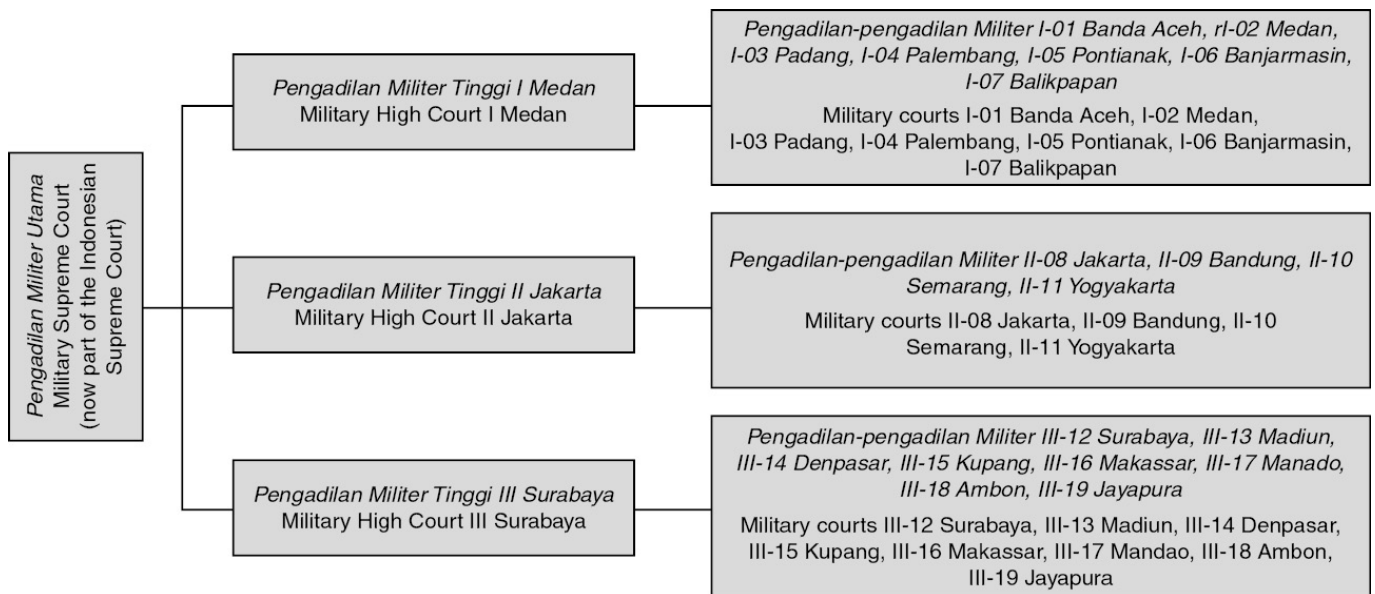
Pengadilan Militer Utama
Military Supreme Court
(now part of the Indonesian Supreme Court)

Pengadilan Militer Tinggi I Medan
Military High Court I Medan

Pengadilan-pengadilan Militer I-01 Banda Aceh, rI-02 Medan, I-03 Padang, I-04 Palembang, I-05 Pontianak, I-06 Banjarmasin, I-07 Balikpapan

Military courts I-01 Banda Aceh, I-02 Medan, I-03 Padang, I-04 Palembang, I-05 Pontianak, I-06 Banjarmasin, I-07 Balikpapan

Pengadilan Militer Tinggi II Jakarta
Military High Court II Jakarta

Pengadilan-pengadilan Militer II-08 Jakarta, II-09 Bandung, II-10 Semarang, II-11 Yogyakarta

Military courts II-08 Jakarta, II-09 Bandung, II-10 Semarang, II-11 Yogyakarta

Pengadilan Militer Tinggi III Surabaya
Military High Court III Surabaya

Pengadilan-pengadilan Militer III-12 Surabaya, III-13 Madiun, III-14 Denpasar, III-15 Kupang, III-16 Makassar, III-17 Manado, III-18 Ambon, III-19 Jayapura

Military courts III-12 Surabaya, III-13 Madiun, III-14 Denpasar, III-15 Kupang, III-16 Makassar, III-17 Mandao, III-18 Ambon, III-19 Jayapura